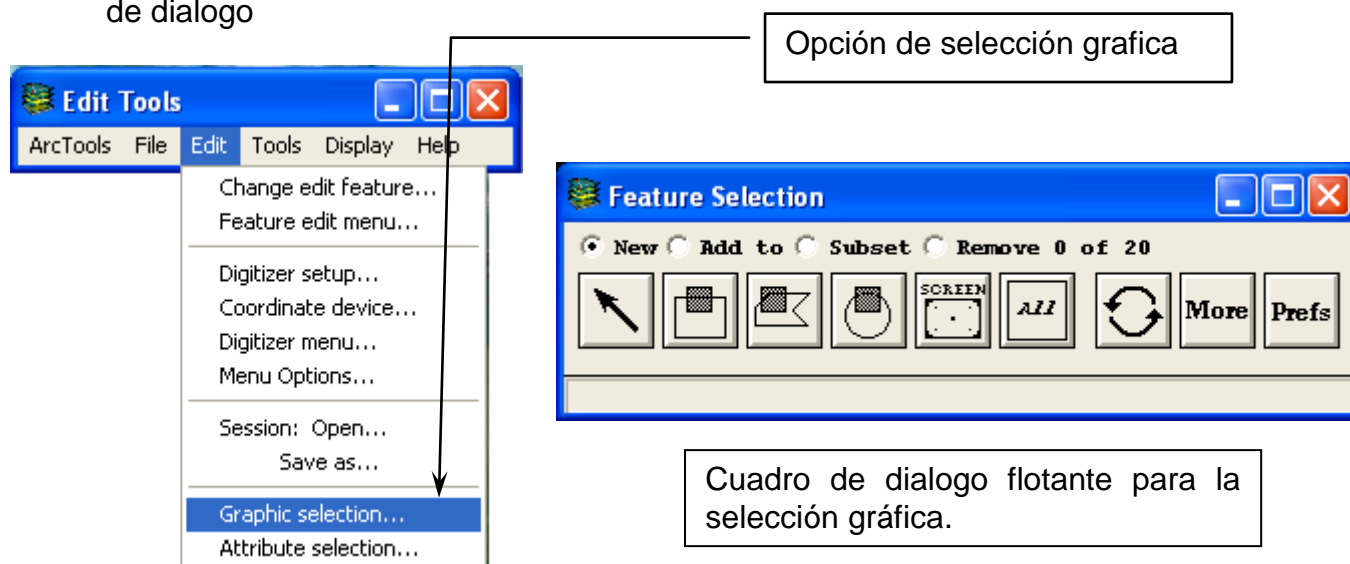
de dialogo

Opción de selección grafica

Edit Tools

ArcTools File Edit Tools Display Help

Change edit feature...
Feature edit menu...

Digitizer setup...
Coordinate device...
Digitizer menu...
Menu Options...

Session: Open...
Save as...

Graphic selection...
Attribute selection...

Feature Selection

New Add to Subset Remove 0 of 20

SCREEN

All

More Prefs

Cuadro de dialogo flotante para la selección gráfica.